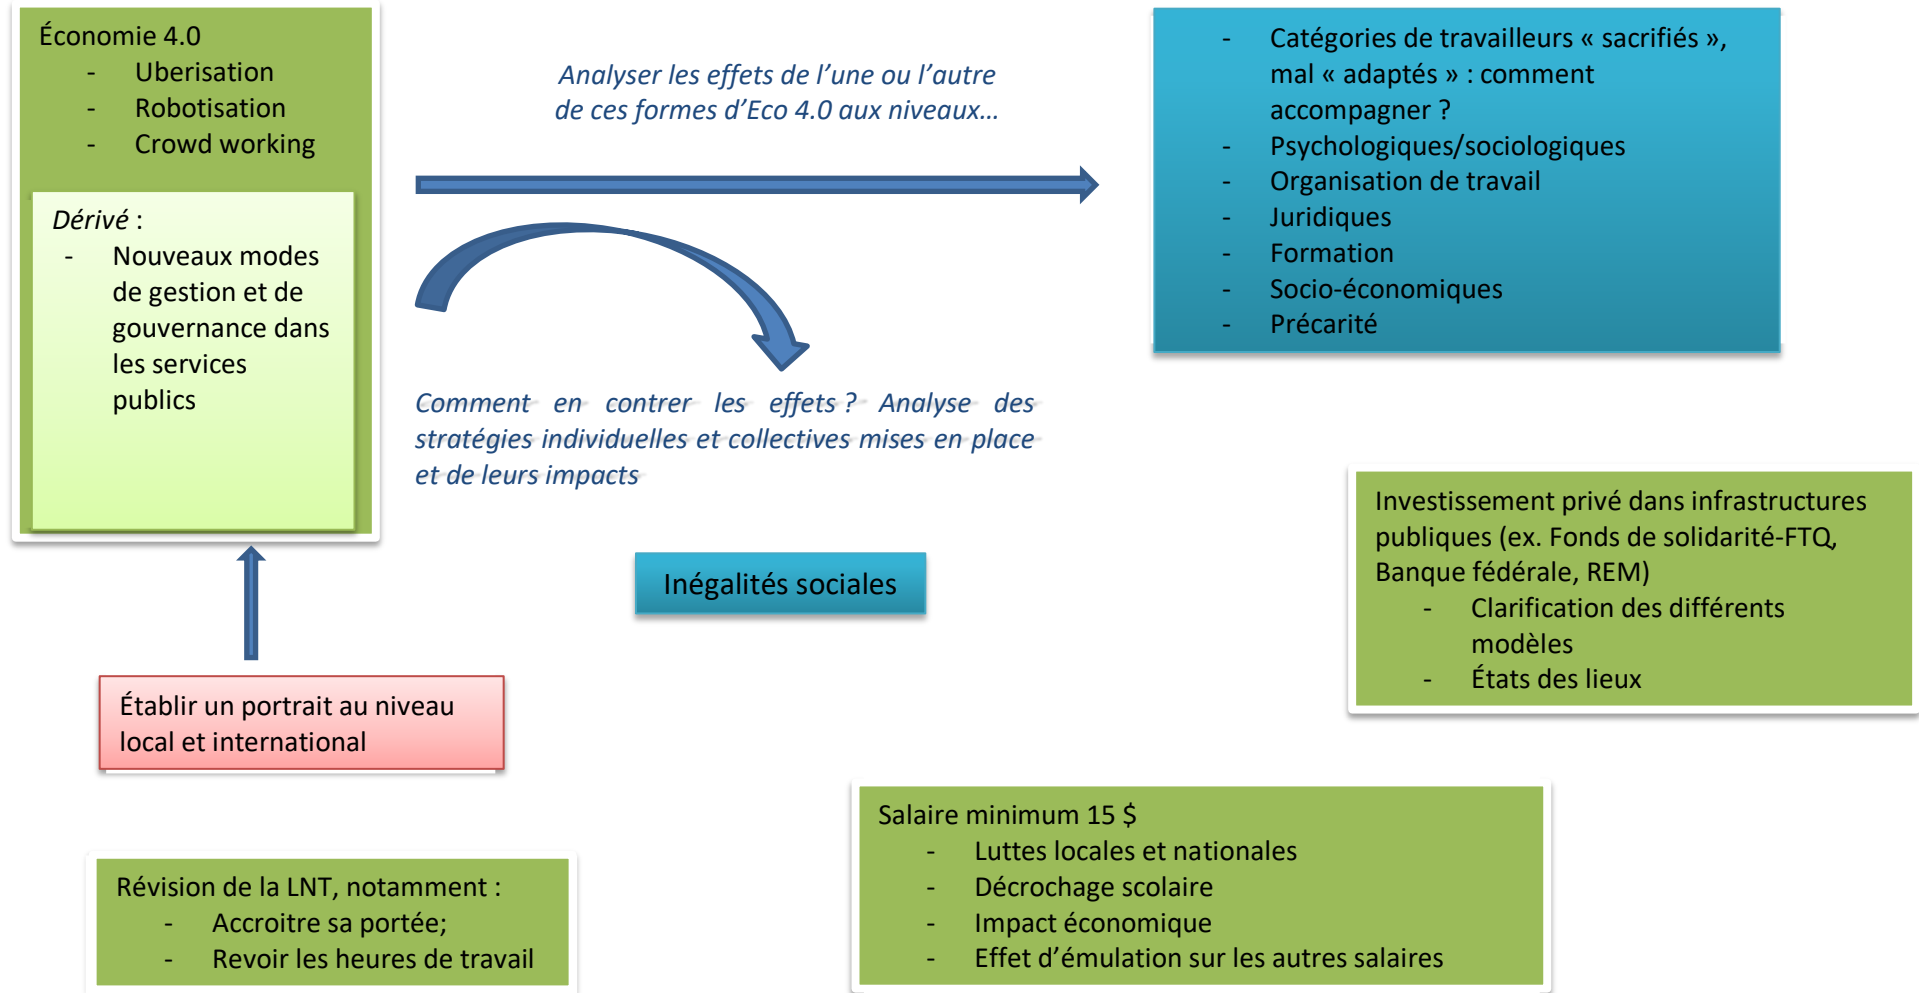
Économie 4.0
- Uberisation
- Robotisation
- Crowd working

Dérivé :
- Nouveaux modes de gestion et de gouvernance dans les services publics

Analyser les effets de l'une ou l'autre de ces formes d'Eco 4.0 aux niveaux…

- Catégories de travailleurs « sacrifiés », mal « adaptés » : comment accompagner ?
- Psychologiques/sociologiques
- Organisation de travail
- Juridiques
- Formation
- Socio-économiques
- Précarité

Comment en contrer les effets ? Analyse des stratégies individuelles et collectives mises en place et de leurs impacts

Inégalités sociales

Investissement privé dans infrastructures publiques (ex. Fonds de solidarité-FTQ, Banque fédérale, REM)
- Clarification des différents modèles
- États des lieux

Établir un portrait au niveau local et international

Salaire minimum 15 $
- Luttes locales et nationales
- Décrochage scolaire
- Impact économique
- Effet d'émulation sur les autres salaires

Révision de la LNT, notamment :
- Accroitre sa portée;
- Revoir les heures de travail